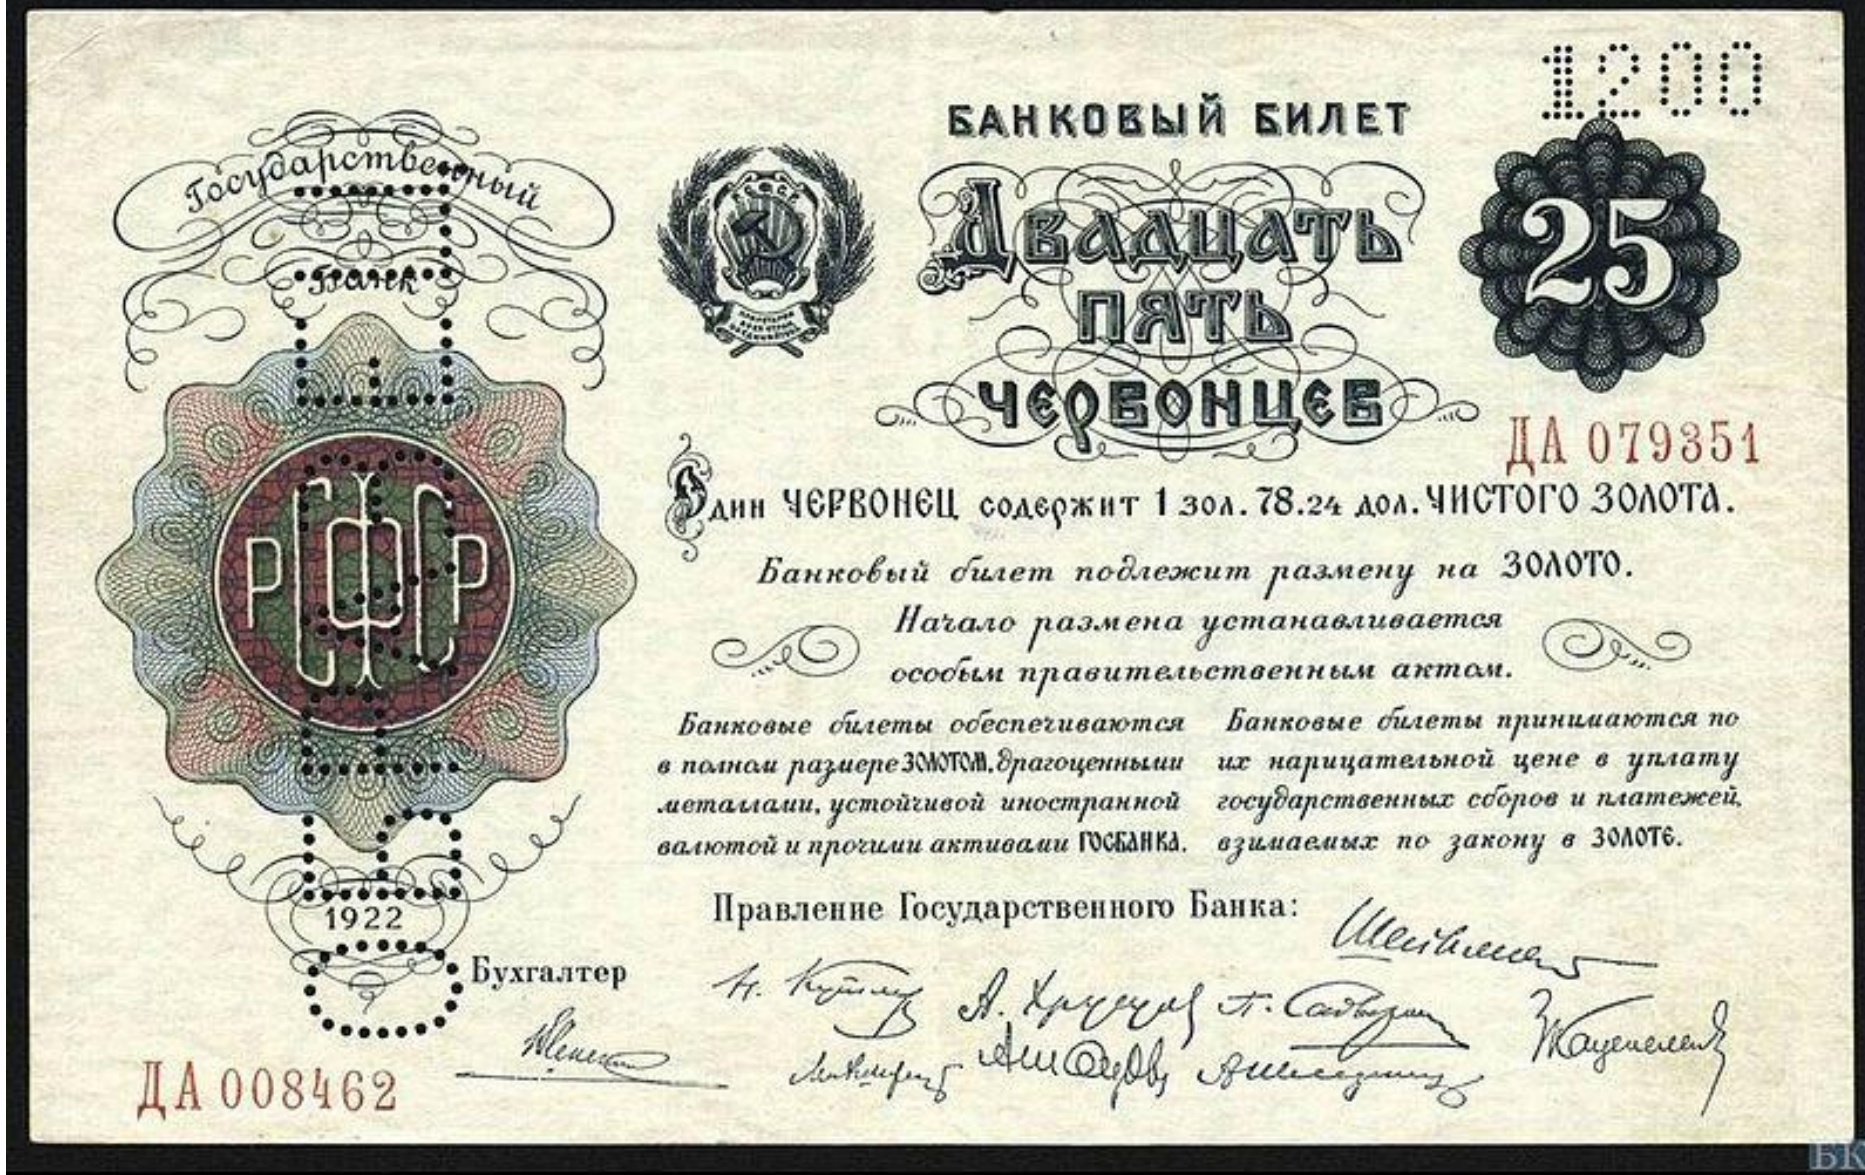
Государственный Банк

РСФСР

1922

Бухгалтер

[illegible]

ДА 008462

1200

БАНКОВЫЙ БИЛЕТ

Двадцать пять червонцев

25

ДА 079351

Один ЧЕРВОНЕЦ содержит 1 зол. 78.24 дол. ЧИСТОГО ЗОЛОТА.

Банковый билет подлежит размену на ЗОЛОТО.

Начало размена устанавливается особым правительственным актом.

Банковые билеты обеспечиваются в полном размере ЗОЛОТОМ, драгоценными металлами, устойчивой иностранной валютой и прочими активами ГОСБАНКА.

Банковые билеты принимаются по их нарицательной цене в уплату государственных сборов и платежей, взимаемых по закону в ЗОЛОТЕ.

Правление Государственного Банка:

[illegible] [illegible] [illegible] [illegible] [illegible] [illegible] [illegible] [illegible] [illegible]